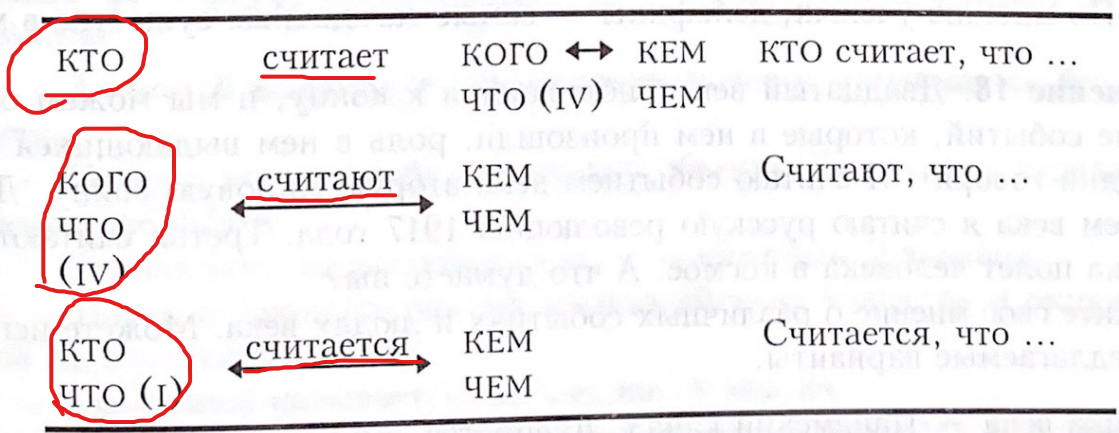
| | | | |
|---|---|---|---|
| КТО | считает | КОГО ↔ КЕМ<br>ЧТО (IV) ЧЕМ | КТО считает, что ... |
| КОГО<br>ЧТО<br>(IV) | считают | КЕМ<br>ЧЕМ | Считают, что ... |
| КТО<br>ЧТО (I) | считается | КЕМ<br>ЧЕМ | Считается, что ... |